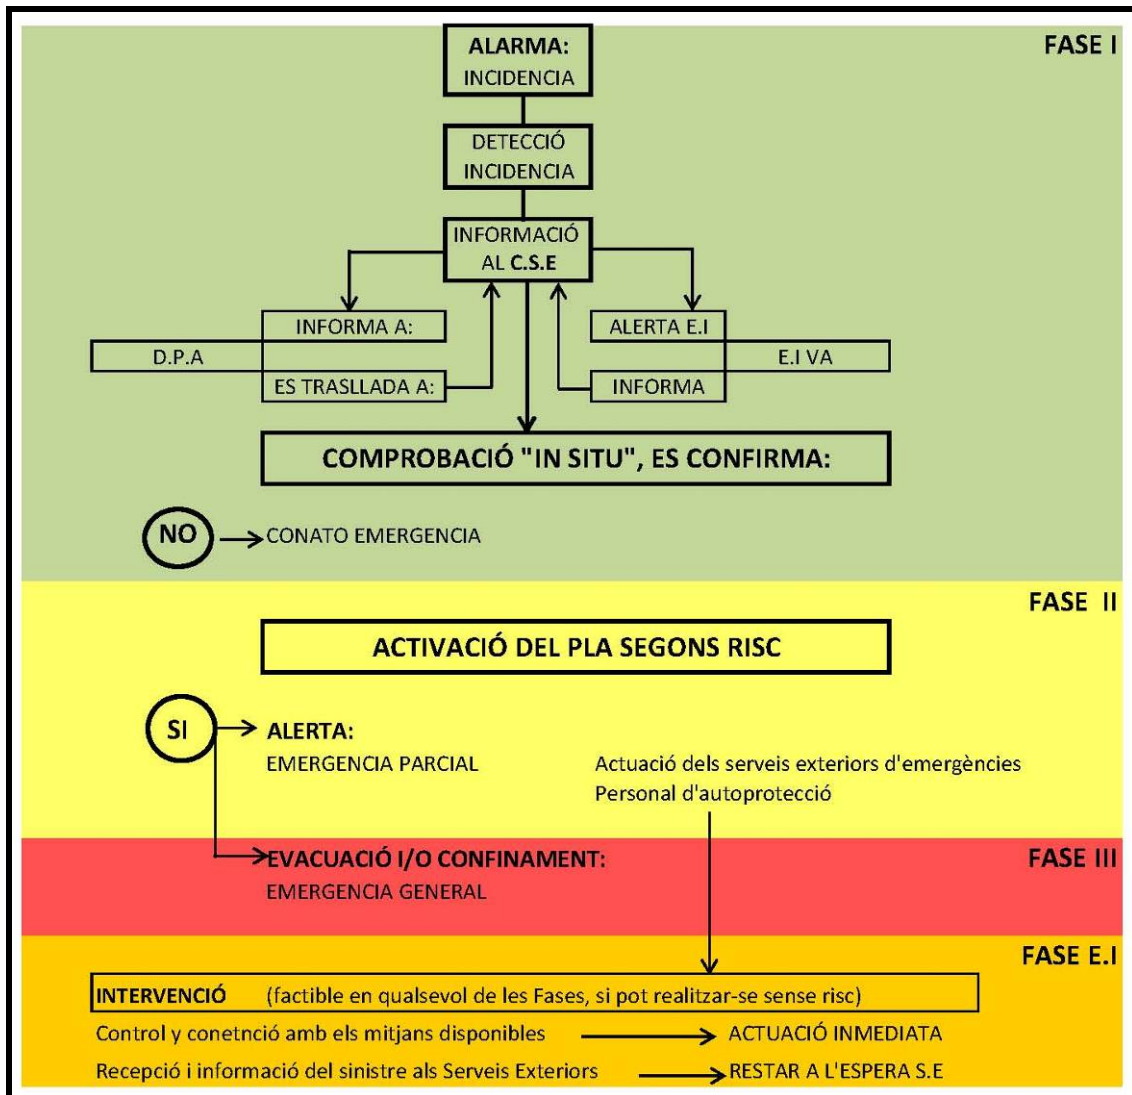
FASE I

ALARMA:
INCIDENCIA

DETECCIÓ
INCIDENCIA

INFORMACIÓ
AL C.S.E

INFORMA A:

D.P.A

ES TRASLLADA A:

ALERTA E.I

E.I VA

INFORMA

COMPROBACIÓ "IN SITU", ES CONFIRMA:

NO → CONATO EMERGENCIA

FASE II

ACTIVACIÓ DEL PLA SEGONS RISC

SI → ALERTA:
EMERGENCIA PARCIAL

Actuació dels serveis exteriors d'emergències
Personal d'autoprotecció

→ EVACUACIÓ I/O CONFINAMENT:
EMERGENCIA GENERAL

FASE III

FASE E.I

INTERVENCIÓ (factible en qualsevol de les Fases, si pot realitzar-se sense risc)

Control y conetnció amb els mitjans disponibles → ACTUACIÓ INMEDIATA

Recepció i informació del sinistre als Serveis Exteriors → RESTAR A L'ESPERA S.E